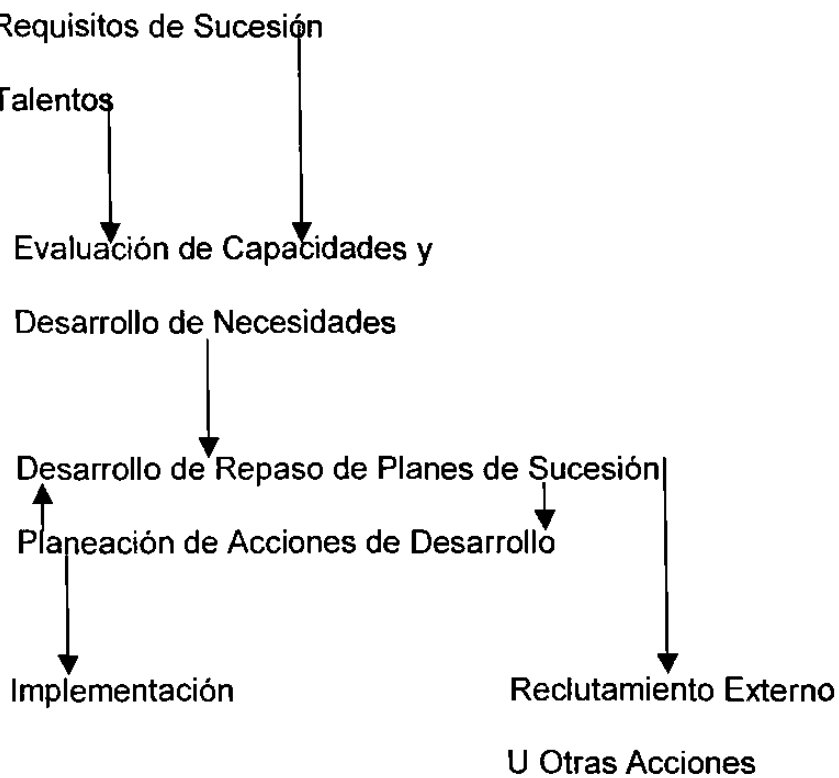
Requisitos de Sucesión

Talentos

Evaluación de Capacidades y

Desarrollo de Necesidades

Desarrollo de Repaso de Planes de Sucesión

Planeación de Acciones de Desarrollo

Implementación

Reclutamiento Externo

U Otras Acciones